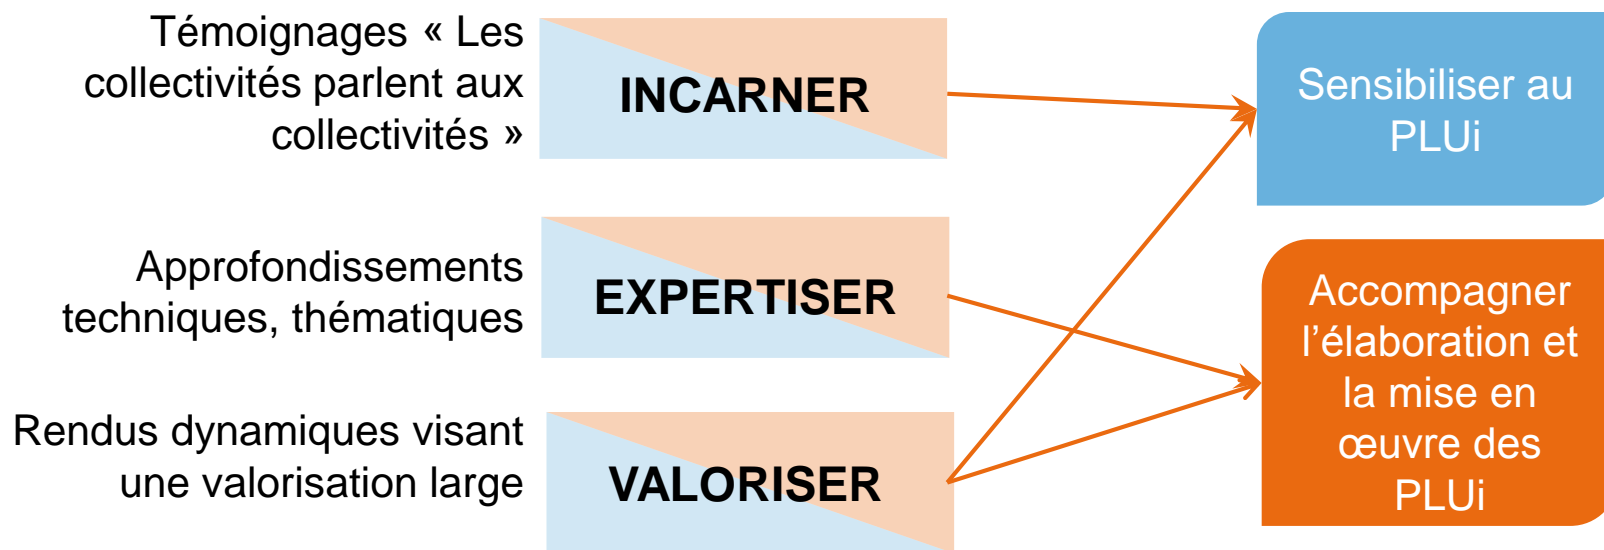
Témoignages « Les collectivités parlent aux collectivités »

INCARNER

Approfondissements techniques, thématiques

EXPERTISER

Rendus dynamiques visant une valorisation large

VALORISER

Sensibiliser au PLUi

Accompagner l'élaboration et la mise en œuvre des PLUi